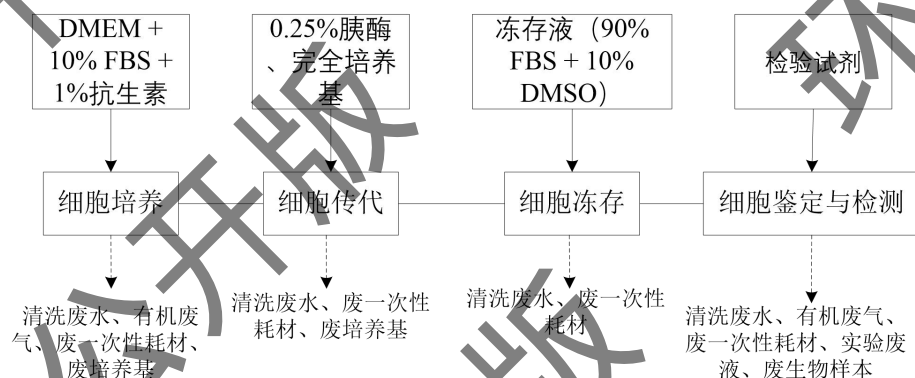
DMEM + 10% FBS + 1%抗生素

0.25%胰酶、完全培养基

冻存液（90% FBS + 10% DMSO）

检验试剂

细胞培养

细胞传代

细胞冻存

细胞鉴定与检测

清洗废水、有机废气、废一次性耗材、废培养基

清洗废水、废一次性耗材、废培养基

清洗废水、废一次性耗材

清洗废水、有机废气、废一次性耗材、实验废液、废生物样本

公开版

公开版

环